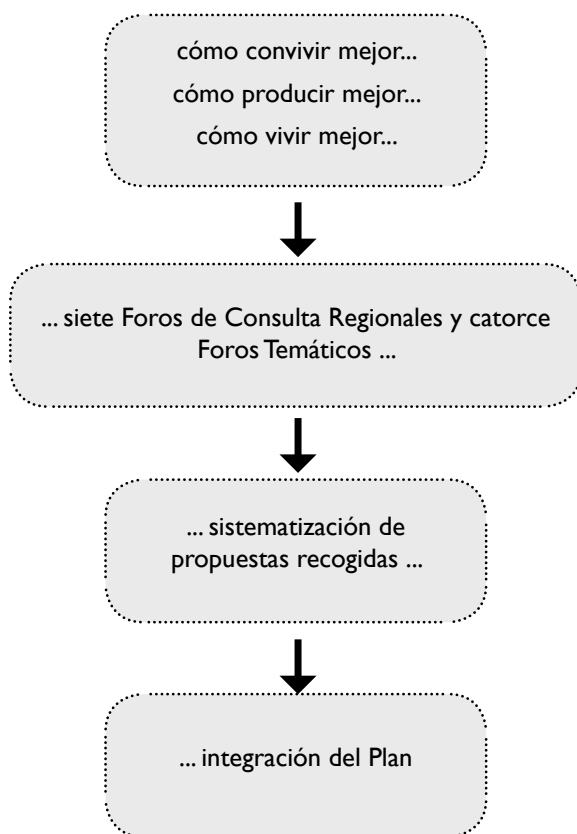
cómo convivir mejor...
cómo producir mejor...
cómo vivir mejor...

... siete Foros de Consulta Regionales y catorce Foros Temáticos ...

... sistematización de propuestas recogidas ...

... integración del Plan